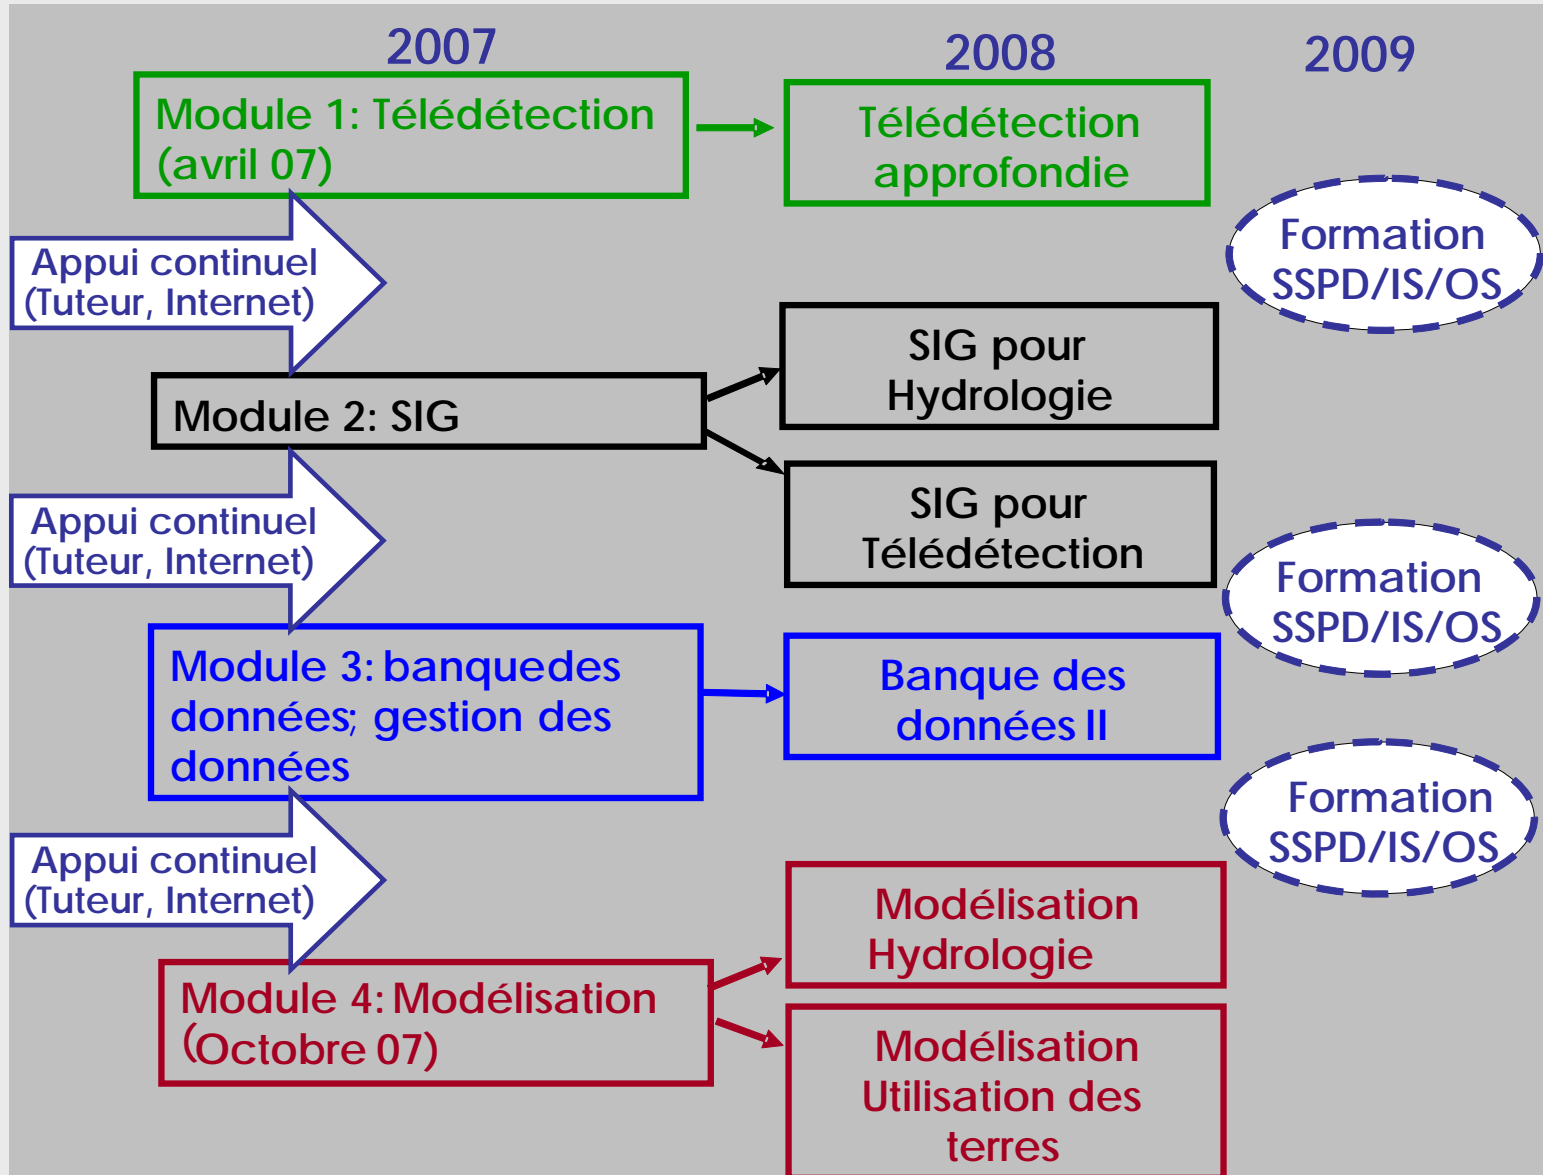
2007

2008

2009

Module 1: Télédétection (avril 07)

Télédétection approfondie

Formation SSPD/IS/OS

Appui continuel (Tuteur, Internet)

SIG pour Hydrologie

Module 2: SIG

SIG pour Télédétection

Appui continuel (Tuteur, Internet)

Formation SSPD/IS/OS

Module 3: banquedes données; gestion des données

Banque des données II

Formation SSPD/IS/OS

Appui continuel (Tuteur, Internet)

Modélisation Hydrologie

Module 4: Modélisation (Octobre 07)

Modélisation Utilisation des terres